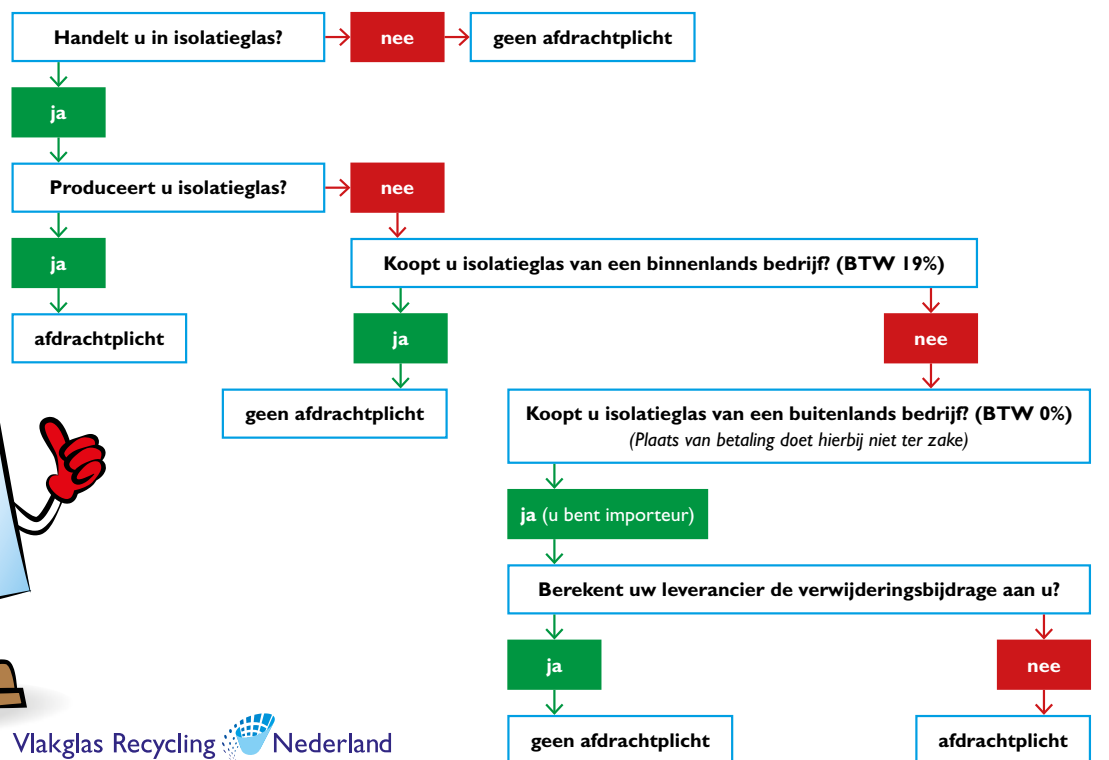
Handelt u in isolatieglas?

nee

geen afdrachtplicht

ja

Produceert u isolatieglas?

nee

ja

Koopt u isolatieglas van een binnenlands bedrijf? (BTW 19%)

afdrachtplicht

ja

nee

geen afdrachtplicht

Koopt u isolatieglas van een buitenlands bedrijf? (BTW 0%)
(Plaats van betaling doet hierbij niet ter zake)

ja (u bent importeur)

Berekent uw leverancier de verwijderingsbijdrage aan u?

ja

nee

Vlakglas Recycling Nederland

geen afdrachtplicht

afdrachtplicht